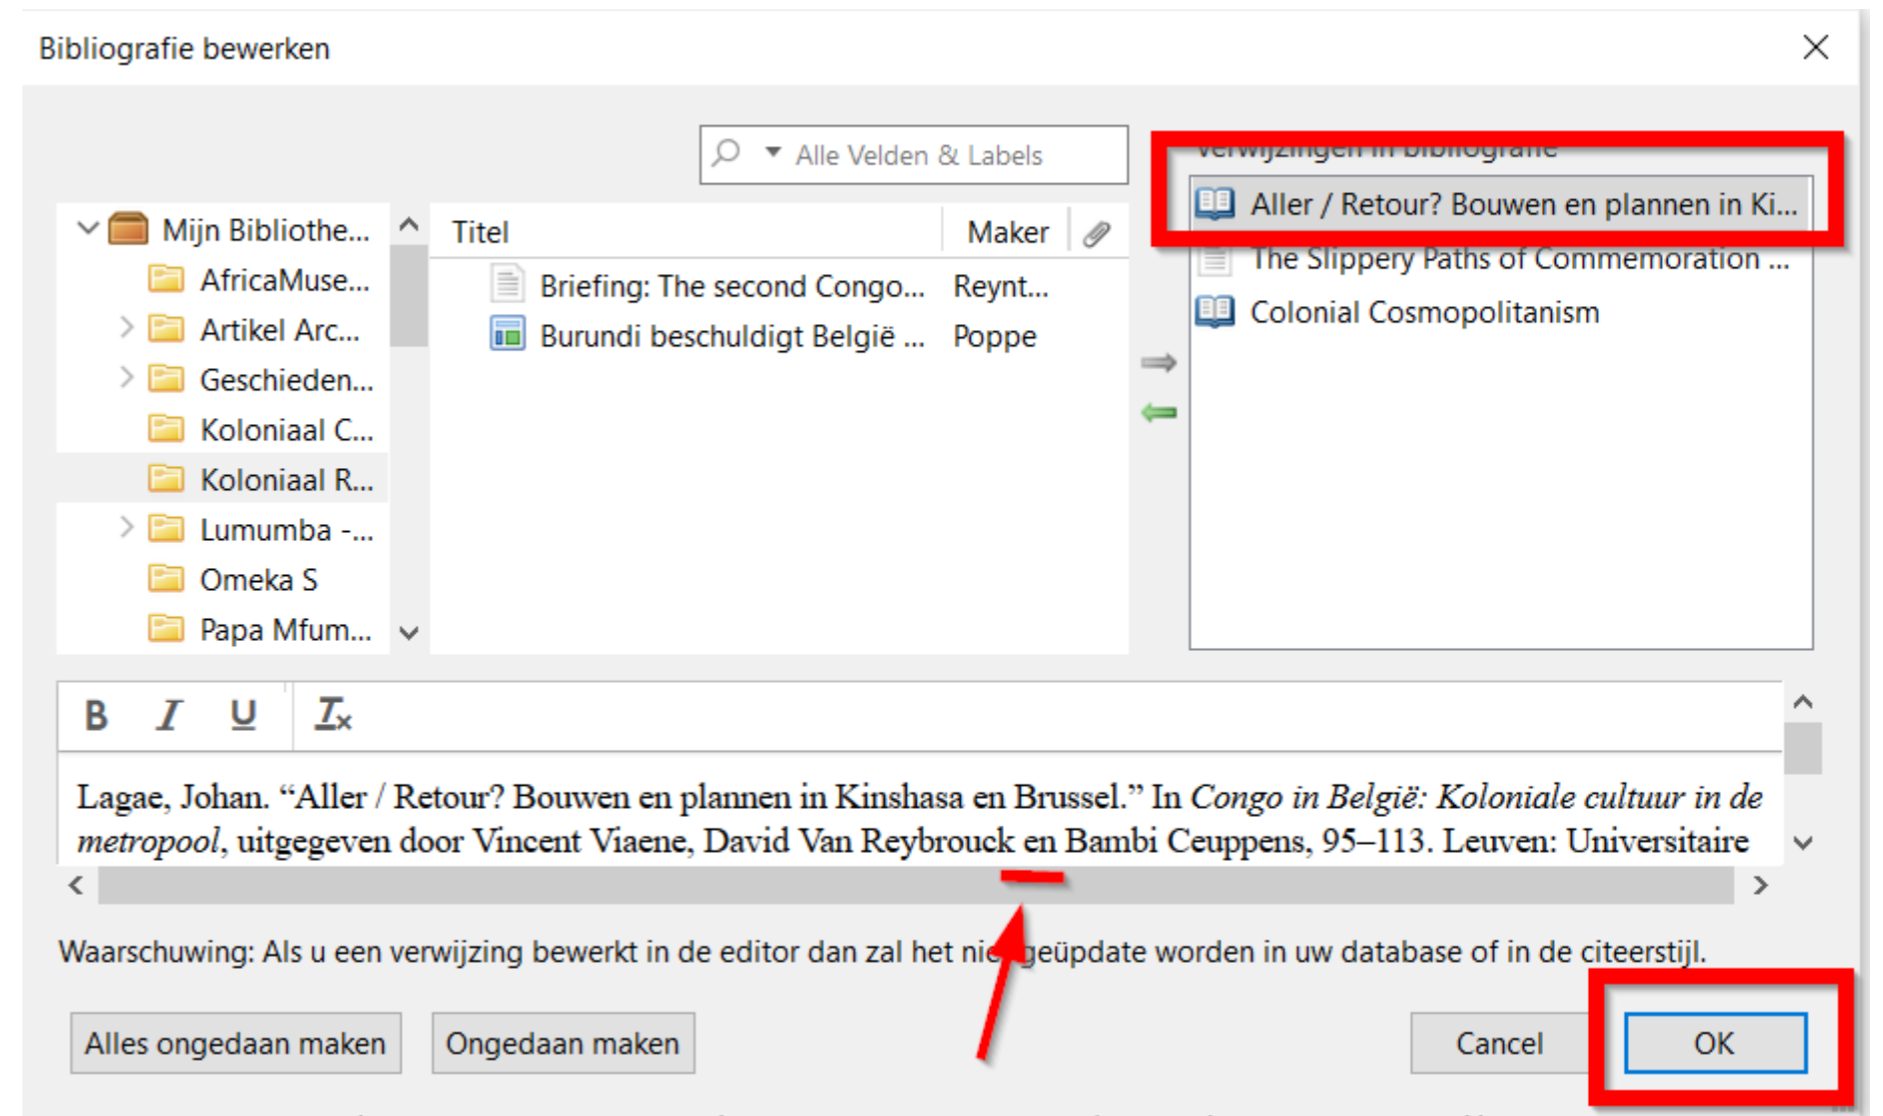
Bibliografie bewerken

Alle Velden & Labels

Verwijzingen in bibliografie

Mijn Bibliothe...
AfricaMuse...
Artikel Arc...
Geschieden...
Koloniaal C...
Koloniaal R...
Lumumba -...
Omeka S
Papa Mfum...

| Titel | Maker |
|---|---|
| Briefing: The second Congo... | Reynt... |
| Burundi beschuldigt België ... | Poppe |

Aller / Retour? Bouwen en plannen in Ki...
The Slippery Paths of Commemoration ...
Colonial Cosmopolitanism

B I U $T_x$

Lagae, Johan. “Aller / Retour? Bouwen en plannen in Kinshasa en Brussel.” In *Congo in België: Koloniale cultuur in de metropool*, uitgegeven door Vincent Viaene, David Van Reybrouck en Bambi Ceuppens, 95–113. Leuven: Universitaire

Waarschuwing: Als u een verwijzing bewerkt in de editor dan zal het nie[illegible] geüpdate worden in uw database of in de citeerstijl.

Alles ongedaan maken
Ongedaan maken
Cancel
OK